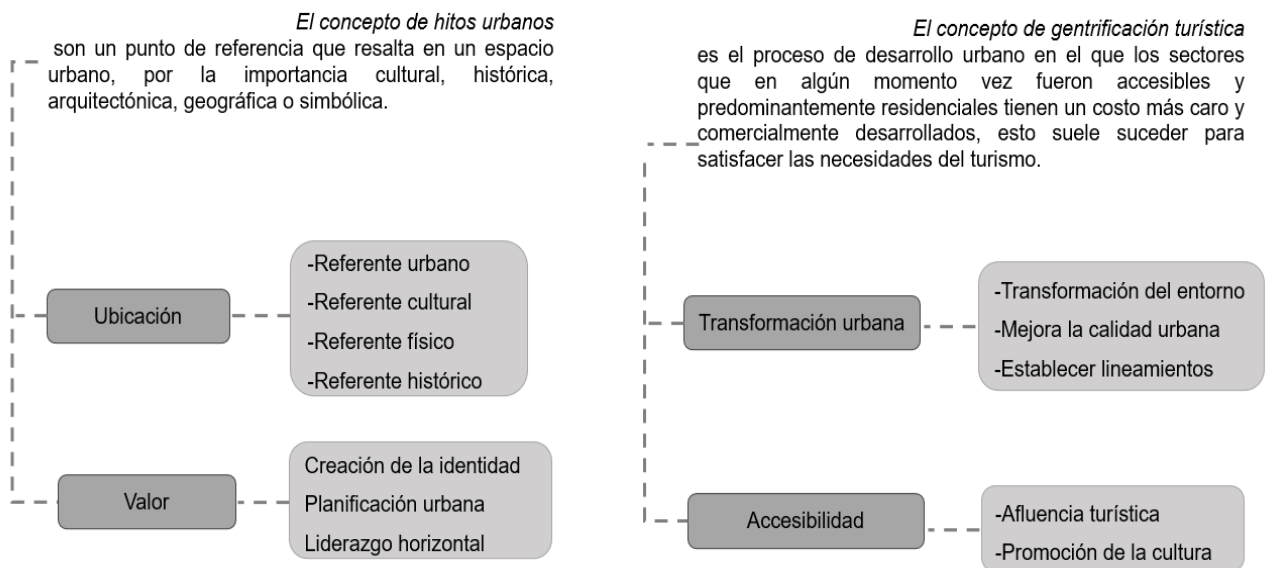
*El concepto de hitos urbanos*
son un punto de referencia que resalta en un espacio urbano, por la importancia cultural, histórica, arquitectónica, geográfica o simbólica.

Ubicación

-Referente urbano
-Referente cultural
-Referente físico
-Referente histórico

Valor

Creación de la identidad
Planificación urbana
Liderazgo horizontal

*El concepto de gentrificación turística*
es el proceso de desarrollo urbano en el que los sectores que en algún momento vez fueron accesibles y predominantemente residenciales tienen un costo más caro y comercialmente desarrollados, esto suele suceder para satisfacer las necesidades del turismo.

Transformación urbana

-Transformación del entorno
-Mejora la calidad urbana
-Establecer lineamientos

Accesibilidad

-Afluencia turística
-Promoción de la cultura